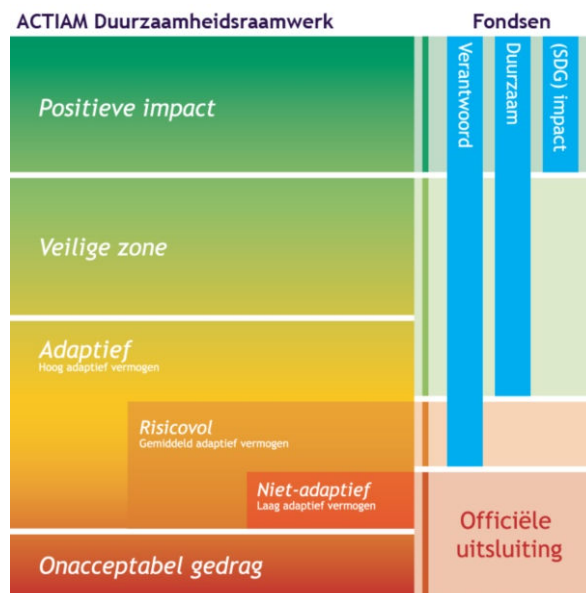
ACTIAM Duurzaamheidsraamwerk

Fondsen

Verantwoord

Duurzaam

(SDG) impact

Positieve impact

Veilige zone

Adaptief
Hoog adaptief vermogen

Risicovol
Gemiddeld adaptief vermogen

Niet-adaptief
Laag adaptief vermogen

Onacceptabel gedrag

Officiële uitsluiting